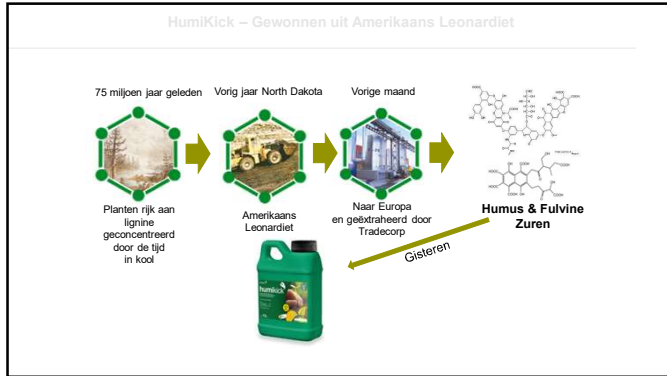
HumiKick – Gewonnen uit Amerikaans Leonardiet

75 miljoen jaar geleden

Planten rijk aan lignine geconcentreerd door de tijd in kool

Vorig jaar North Dakota

Amerikaans Leonardiet

Vorige maand

Naar Europa en geëxtraheerd door Tradecorp

Humus & Fulvine Zuren

Gisteren

humikick